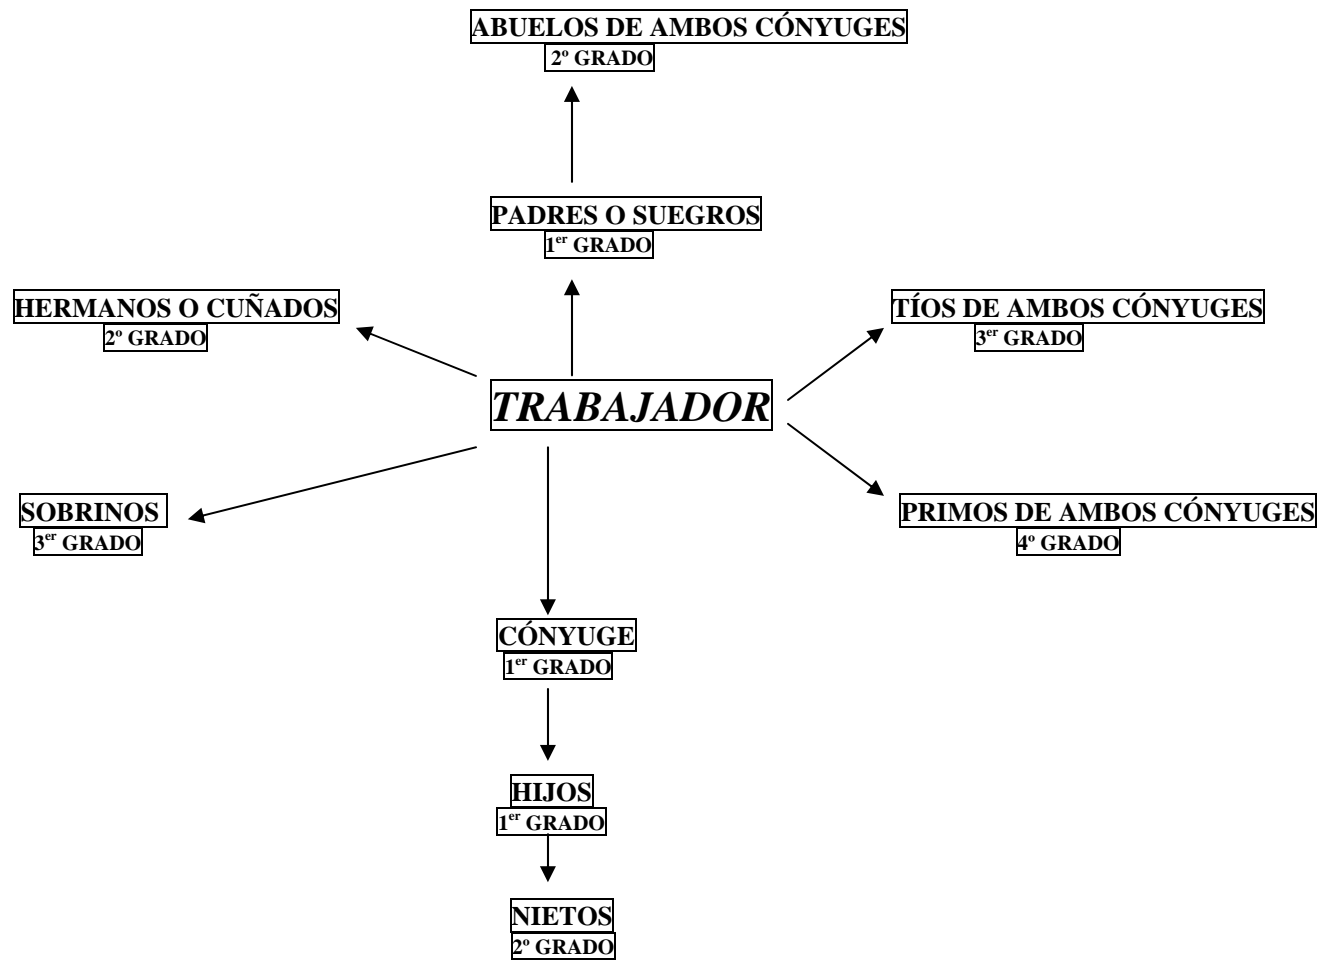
ABUELOS DE AMBOS CÓNYUGES
2º GRADO

PADRES O SUEGROS
1$^{er}$ GRADO

HERMANOS O CUÑADOS
2º GRADO

TÍOS DE AMBOS CÓNYUGES
3$^{er}$ GRADO

TRABAJADOR

SOBRINOS
3$^{er}$ GRADO

PRIMOS DE AMBOS CÓNYUGES
4º GRADO

CÓNYUGE
1$^{er}$ GRADO

HIJOS
1$^{er}$ GRADO

NIETOS
2º GRADO